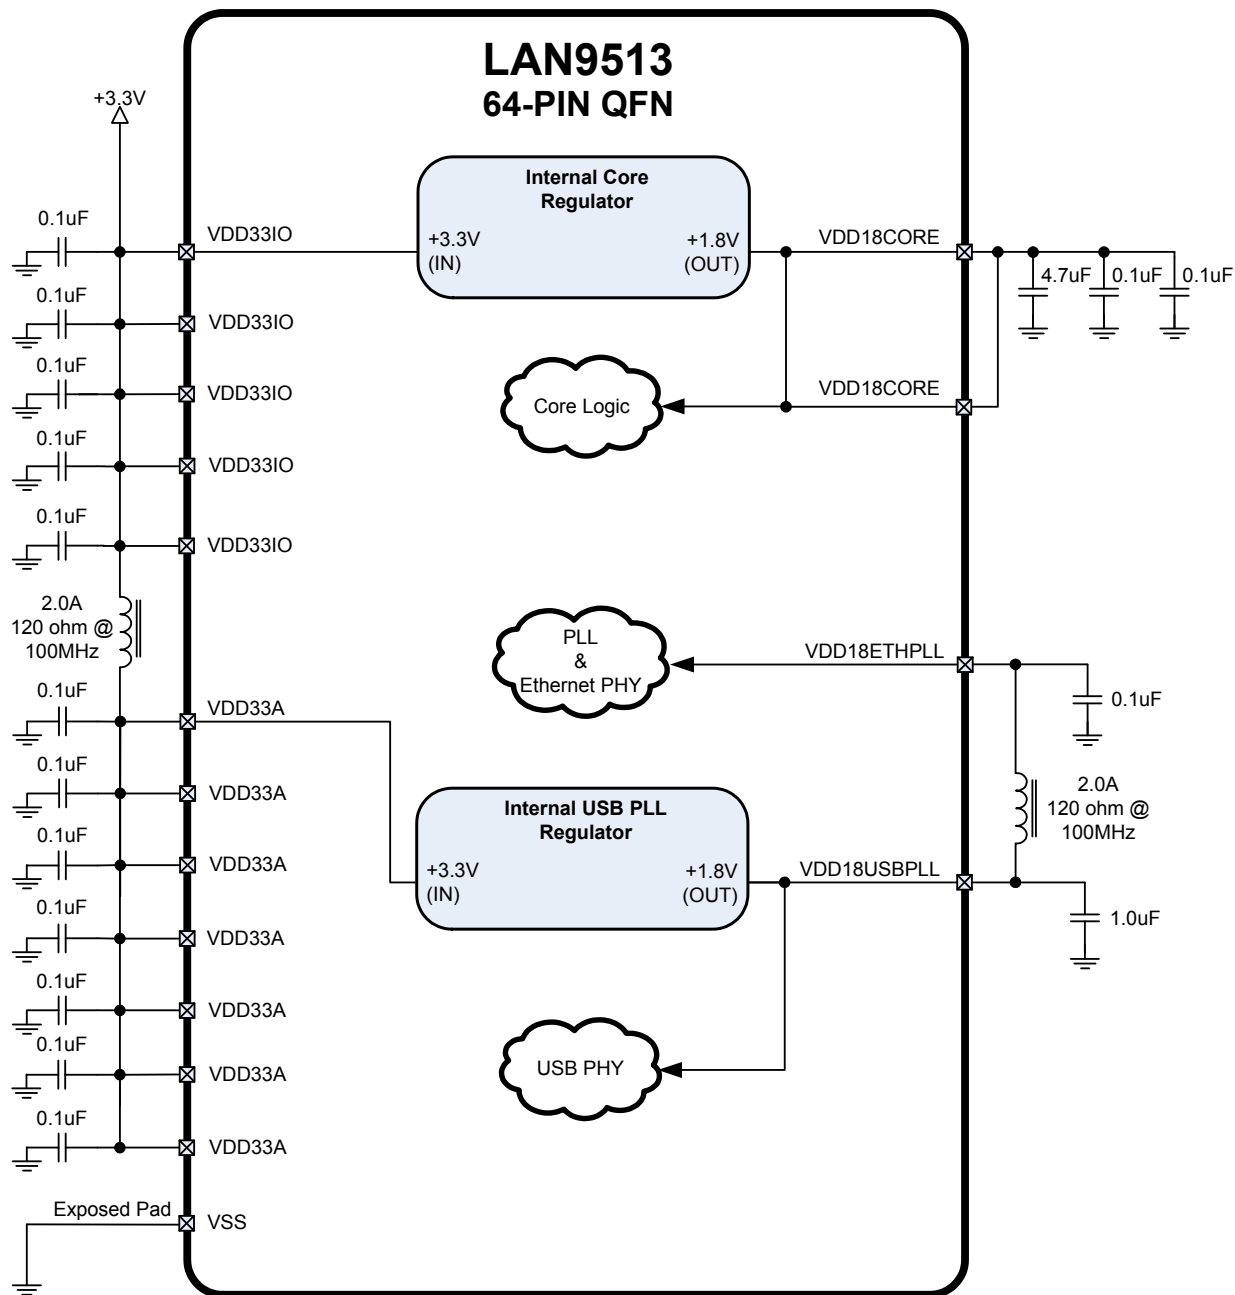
LAN9513
64-PIN QFN

+3.3V

Internal Core Regulator

+3.3V (IN)

+1.8V (OUT)

0.1uF VDD33IO

VDD18CORE

4.7uF 0.1uF 0.1uF

0.1uF VDD33IO

0.1uF VDD33IO

Core Logic

VDD18CORE

0.1uF VDD33IO

0.1uF VDD33IO

2.0A 120 ohm @ 100MHz

PLL & Ethernet PHY

VDD18ETHPLL

0.1uF

0.1uF VDD33A

0.1uF VDD33A

Internal USB PLL Regulator

2.0A 120 ohm @ 100MHz

0.1uF VDD33A

+3.3V (IN)

+1.8V (OUT)

VDD18USBPLL

0.1uF VDD33A

1.0uF

0.1uF VDD33A

0.1uF VDD33A

USB PHY

0.1uF VDD33A

Exposed Pad VSS